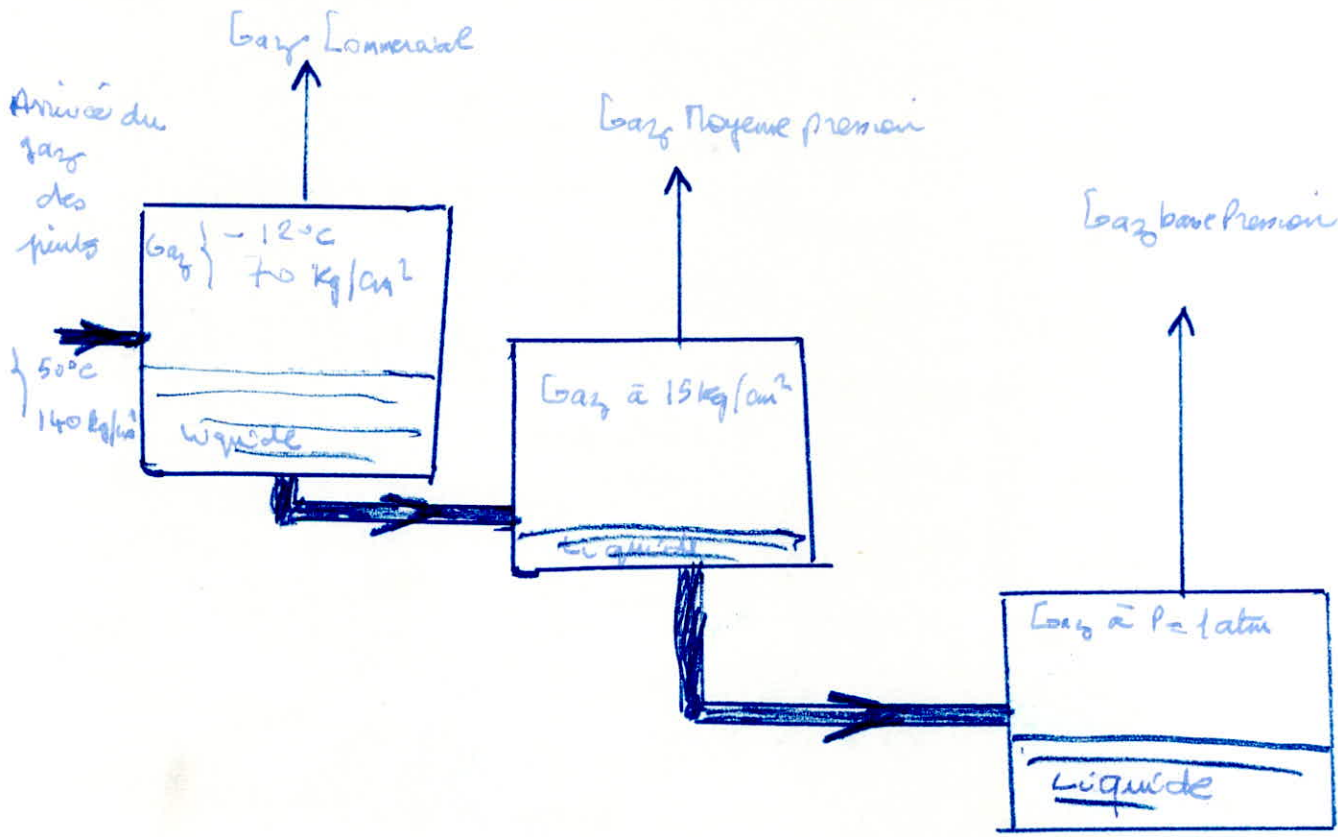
Gaz Commercial

Arrivée du gaz des puits

Gaz Moyenne pression

Gaz basse Pression

Gaz } $-12°c$ $70\ kg/cm^2$

} $50°c$ $140\ kg/cm^2$

Liquide

Gaz à $15\ kg/cm^2$

Liquide

Gaz à $P = 1\ atm$

Liquide